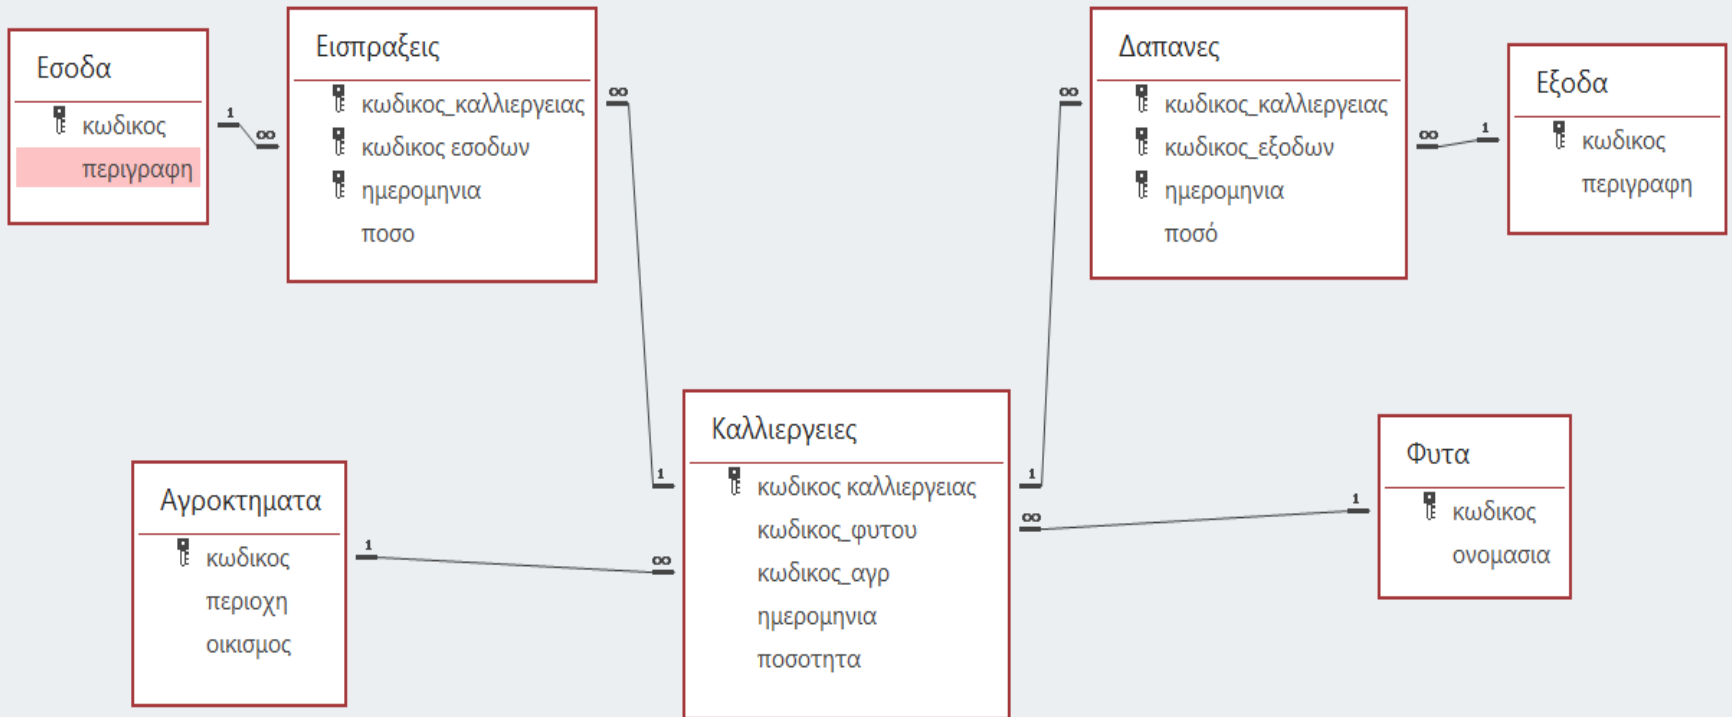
Εσοδα
κωδικος
περιγραφη

1
∞

Εισπραξεις
κωδικος_καλλιεργειας
κωδικος εσοδων
ημερομηνια
ποσο

∞

Δαπανες
κωδικος_καλλιεργειας
κωδικος_εξοδων
ημερομηνια
ποσό

∞
∞
1

Εξοδα
κωδικος
περιγραφη

1
1

Καλλιεργειες
κωδικος καλλιεργειας
κωδικος_φυτου
κωδικος_αγρ
ημερομηνια
ποσοτητα

∞
∞
1

Αγροκτηματα
κωδικος
περιοχη
οικισμος

1

Φυτα
κωδικος
ονομασια